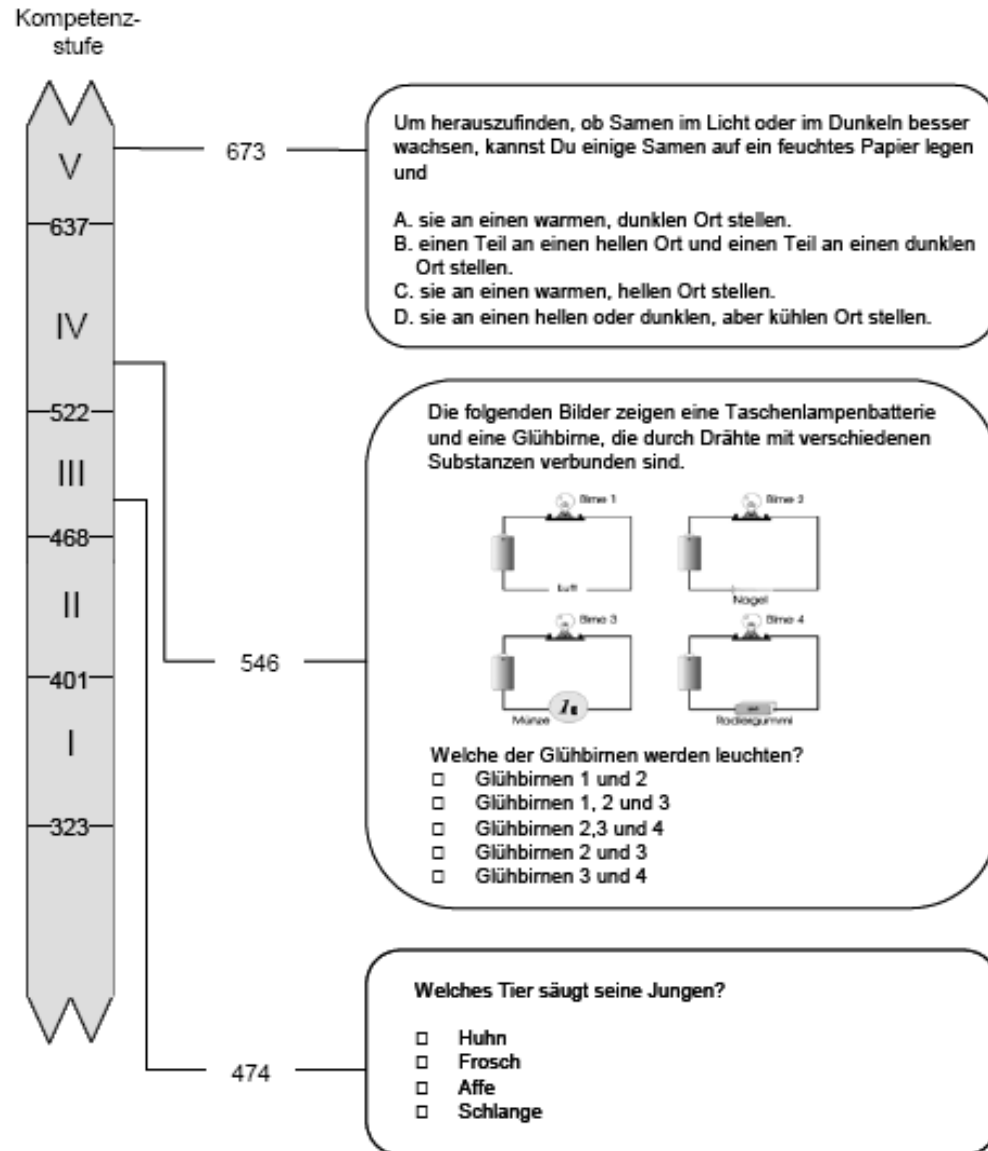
Kompetenzstufe

V
637
IV
522
III
468
II
401
I
323

673

Um herauszufinden, ob Samen im Licht oder im Dunkeln besser wachsen, kannst Du einige Samen auf ein feuchtes Papier legen und

A. sie an einen warmen, dunklen Ort stellen.
B. einen Teil an einen hellen Ort und einen Teil an einen dunklen Ort stellen.
C. sie an einen warmen, hellen Ort stellen.
D. sie an einen hellen oder dunklen, aber kühlen Ort stellen.

546

Die folgenden Bilder zeigen eine Taschenlampenbatterie und eine Glühbirne, die durch Drähte mit verschiedenen Substanzen verbunden sind.

Birne 1
Luft
Birne 2
Nagel
Birne 3
Münze
Birne 4
Radiergummi

Welche der Glühbirnen werden leuchten?
□ Glühbirnen 1 und 2
□ Glühbirnen 1, 2 und 3
□ Glühbirnen 2,3 und 4
□ Glühbirnen 2 und 3
□ Glühbirnen 3 und 4

474

Welches Tier säugt seine Jungen?

□ Huhn
□ Frosch
□ Affe
□ Schlange